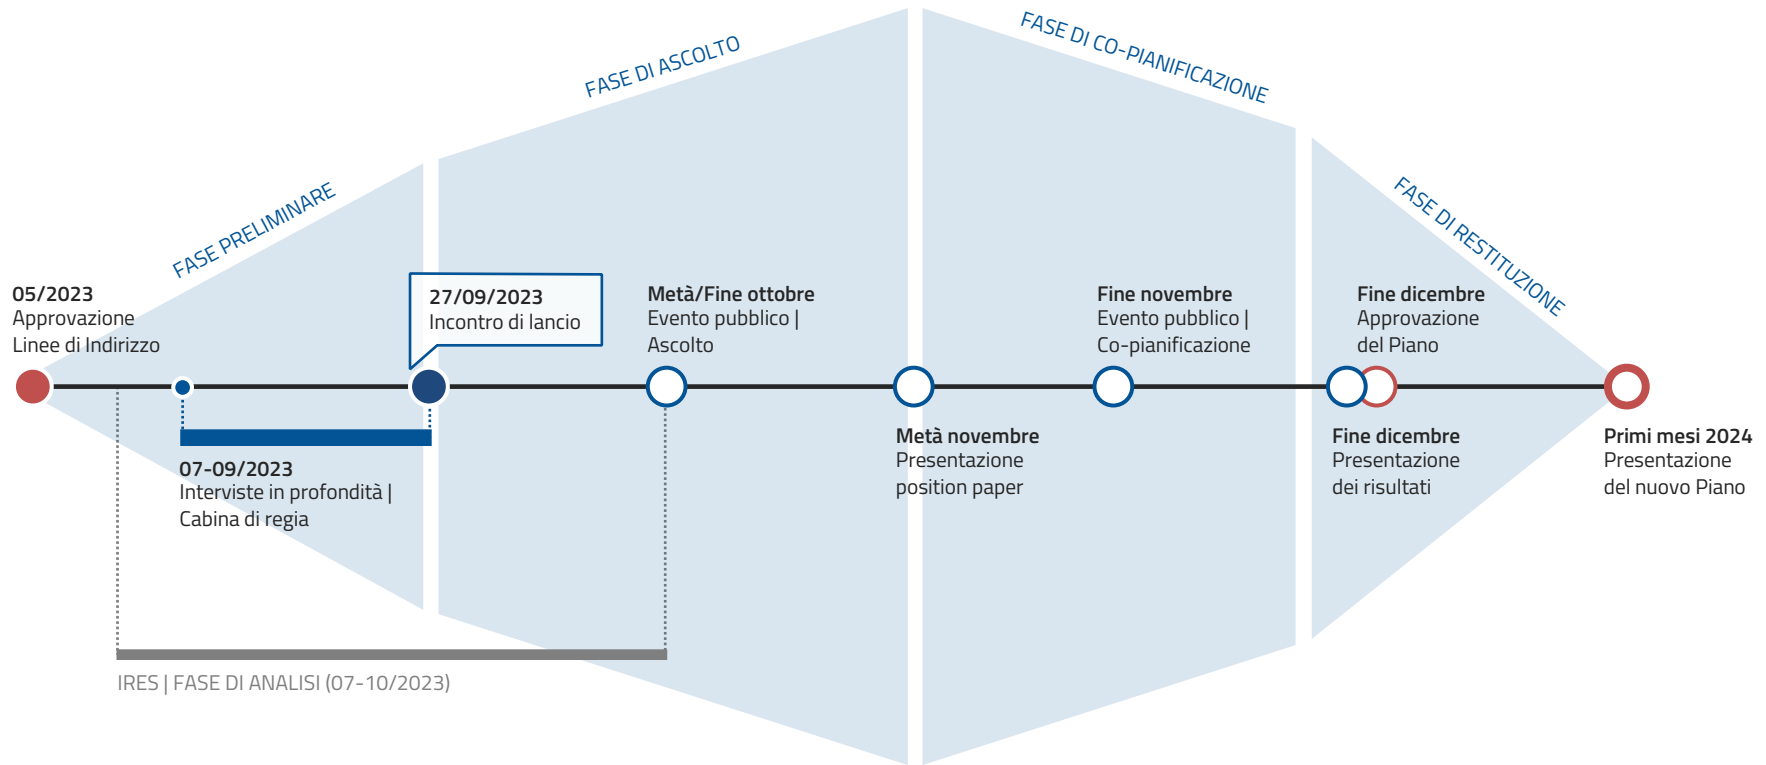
FASE PRELIMINARE

FASE DI ASCOLTO

FASE DI CO-PIANIFICAZIONE

FASE DI RESTITUZIONE

05/2023
Approvazione
Linee di Indirizzo

27/09/2023
Incontro di lancio

Metà/Fine ottobre
Evento pubblico |
Ascolto

Fine novembre
Evento pubblico |
Co-pianificazione

Fine dicembre
Approvazione
del Piano

07-09/2023
Interviste in profondità |
Cabina di regia

Metà novembre
Presentazione
position paper

Fine dicembre
Presentazione
dei risultati

Primi mesi 2024
Presentazione
del nuovo Piano

IRES | FASE DI ANALISI (07-10/2023)